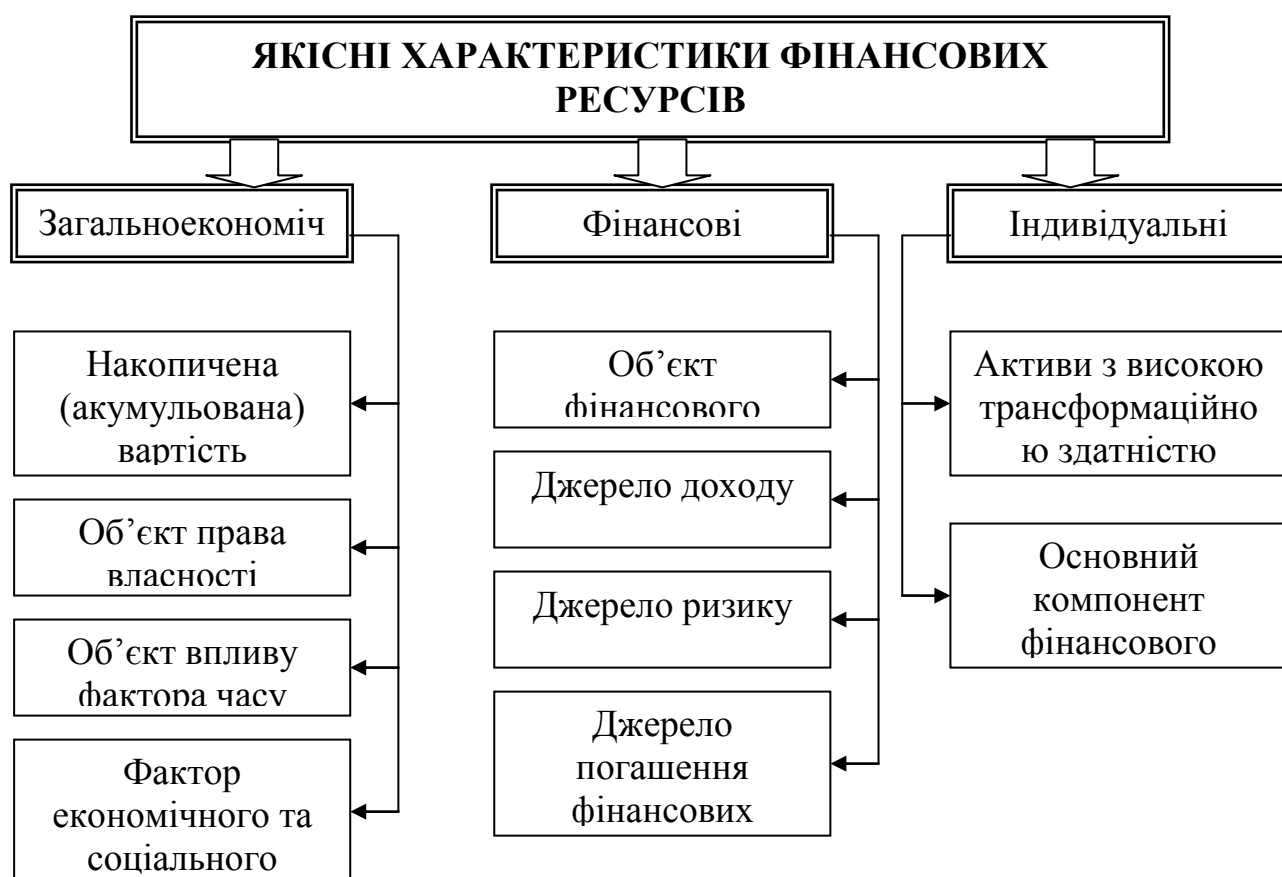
ЯКІСНІ ХАРАКТЕРИСТИКИ ФІНАНСОВИХ РЕСУРСІВ

Загальноекономіч

Накопичена (акумульована) вартість

Об’єкт права власності

Об’єкт впливу фактора часу

Фактор економічного та соціального

Фінансові

Об’єкт фінансового

Джерело доходу

Джерело ризику

Джерело погашення фінансових

Індивідуальні

Активи з високою трансформаційною здатністю

Основний компонент фінансового